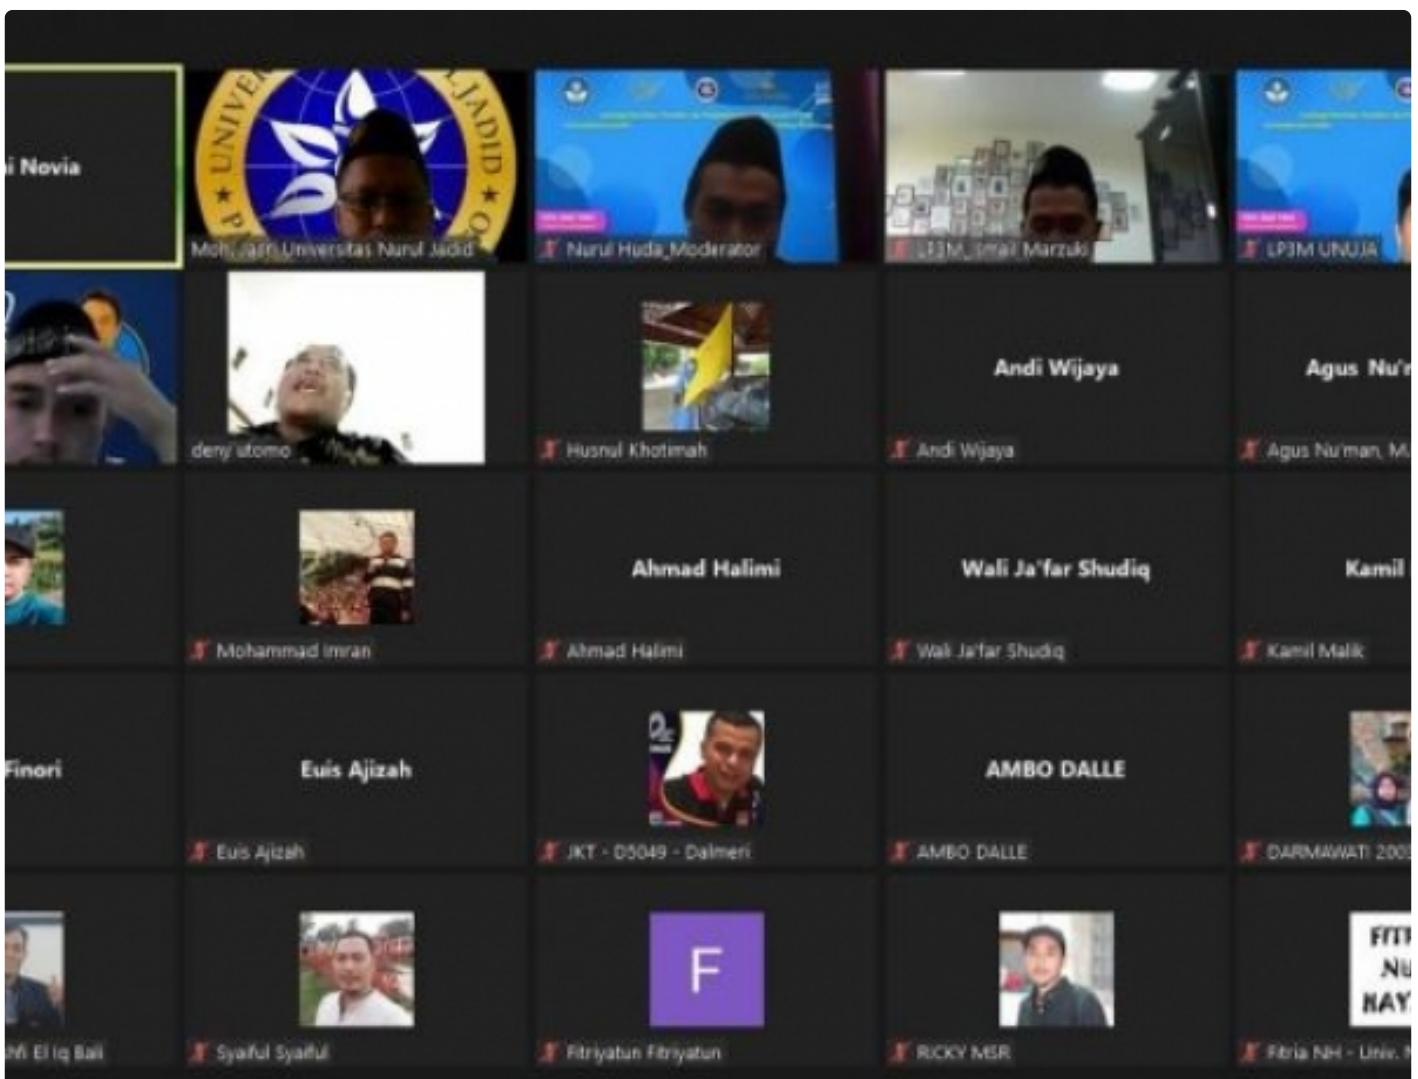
i Novia

UNIVE
NUL JADID

Moh. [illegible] Universitas Nurul Jadid

Nurul Huda_Moderator

LP3M_Ismail Marzuki

LP3M UNUJA

deny utomo

Husnul Khotimah

Andi Wijaya

Andi Wijaya

Agus Nu'r

Agus Nu'man, M.

Mohammad Imran

Ahmad Halimi

Ahmad Halimi

Wali Ja'far Shudiq

Wali Ja'far Shudiq

Kamil

Kamil Malik

Finori

Euis Ajizah

Euis Ajizah

JKT - D5049 - Dalmeri

AMBO DALLE

AMBO DALLE

DARMAWATI 200

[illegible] El Iq Bali

Syaiful Syaiful

F

Fitriyatun Fitriyatun

RICKY MSR

FITI
NU
NAY

Fitria NH - Univ. N